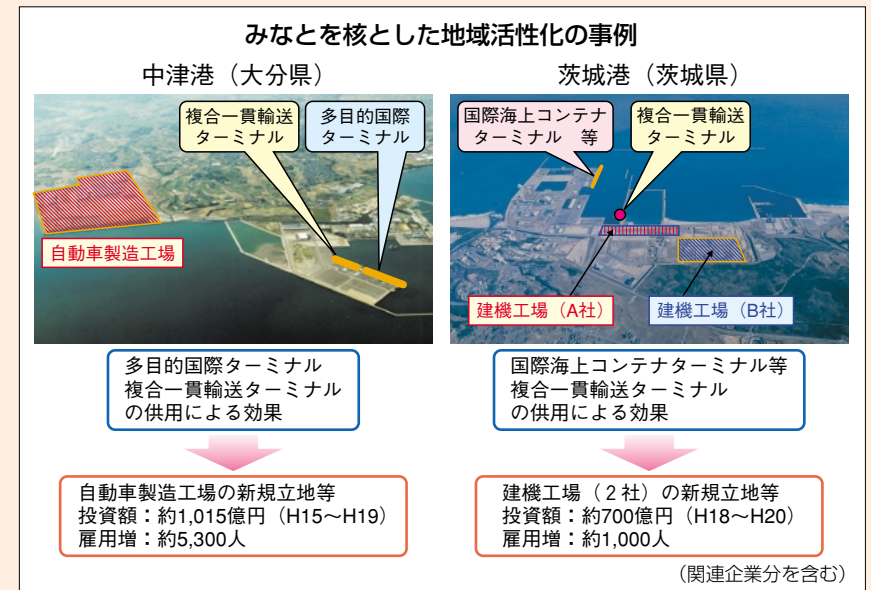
みなとを核とした地域活性化の事例

中津港（大分県）

複合一貫輸送ターミナル

多目的国際ターミナル

自動車製造工場

多目的国際ターミナル
複合一貫輸送ターミナル
の供用による効果

自動車製造工場の新規立地等
投資額：約1,015億円（H15～H19）
雇用増：約5,300人

茨城港（茨城県）

国際海上コンテナターミナル　等

複合一貫輸送ターミナル

建機工場（A社）

建機工場（B社）

国際海上コンテナターミナル等
複合一貫輸送ターミナル
の供用による効果

建機工場（２社）の新規立地等
投資額：約700億円（H18～H20）
雇用増：約1,000人

（関連企業分を含む）